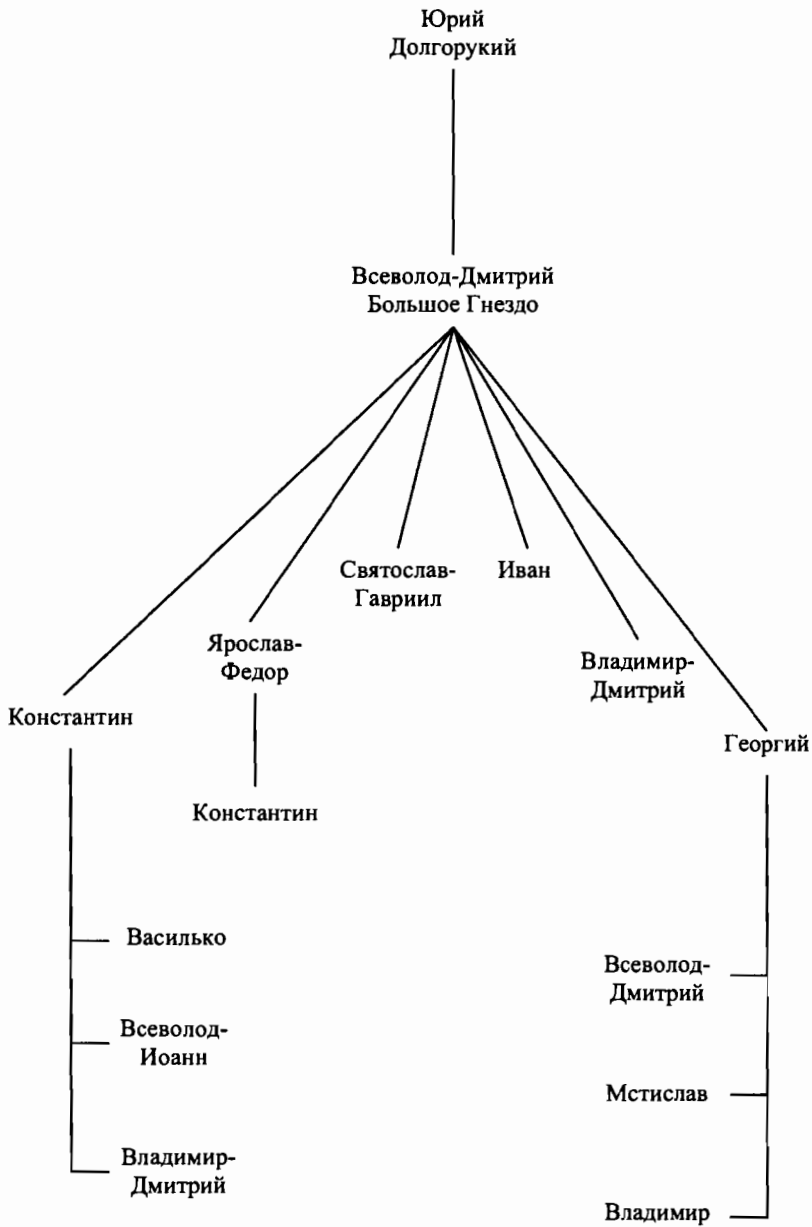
Юрий Долгорукий

Всеволод-Дмитрий Большое Гнездо

Святослав-Гавриил

Иван

Ярослав-Федор

Владимир-Дмитрий

Константин

Георгий

Константин

Василько

Всеволод-Иоанн

Владимир-Дмитрий

Всеволод-Дмитрий

Мстислав

Владимир